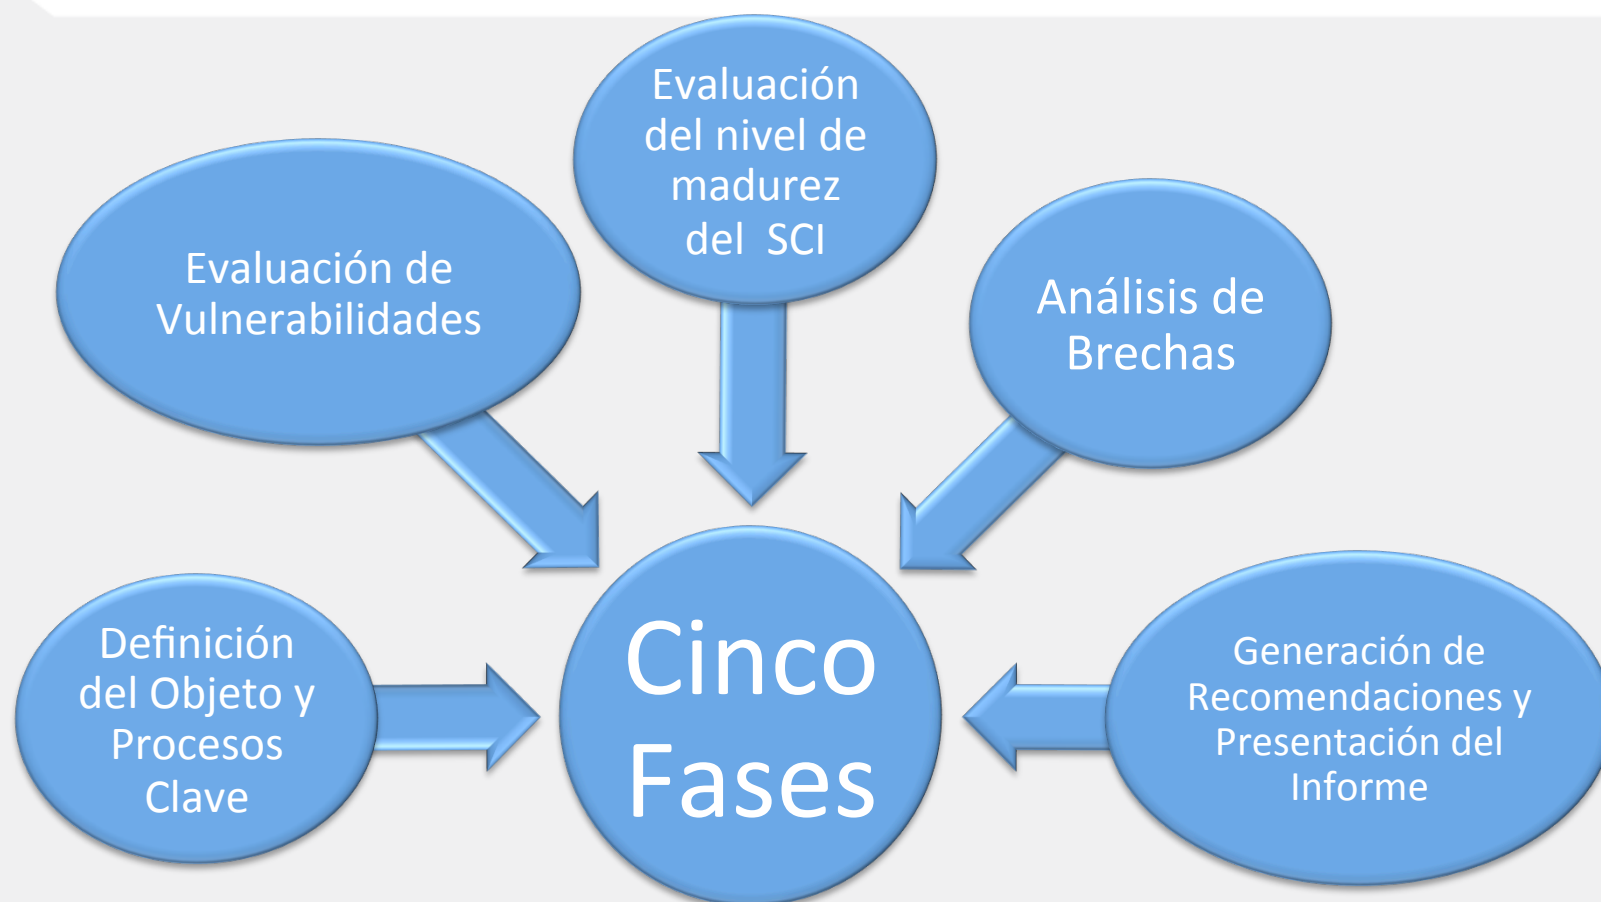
Evaluación del nivel de madurez del SCI

Evaluación de Vulnerabilidades

Análisis de Brechas

Definición del Objeto y Procesos Clave

Cinco Fases

Generación de Recomendaciones y Presentación del Informe